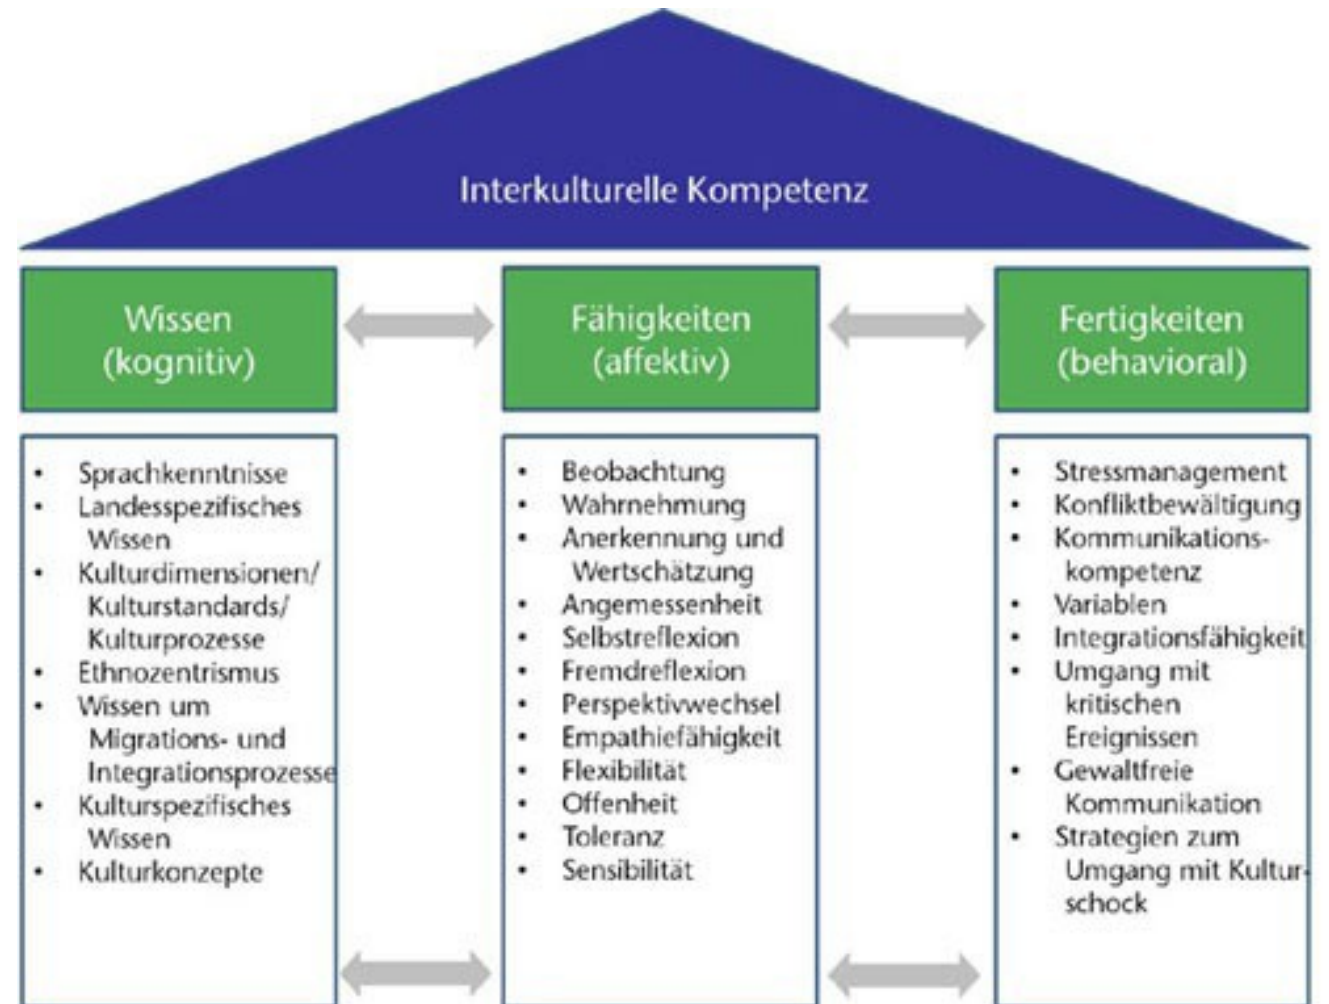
Interkulturelle Kompetenz

Wissen (kognitiv)

- Sprachkenntnisse
- Landesspezifisches Wissen
- Kulturdimensionen/ Kulturstandards/ Kulturprozesse
- Ethnozentrismus
- Wissen um Migrations- und Integrationsprozesse
- Kulturspezifisches Wissen
- Kulturkonzepte

Fähigkeiten (affektiv)

- Beobachtung
- Wahrnehmung
- Anerkennung und Wertschätzung
- Angemessenheit
- Selbstreflexion
- Fremdreflexion
- Perspektivwechsel
- Empathiefähigkeit
- Flexibilität
- Offenheit
- Toleranz
- Sensibilität

Fertigkeiten (behavioral)

- Stressmanagement
- Konfliktbewältigung
- Kommunikationskompetenz
- Variablen
- Integrationsfähigkeit
- Umgang mit kritischen Ereignissen
- Gewaltfreie Kommunikation
- Strategien zum Umgang mit Kulturschock